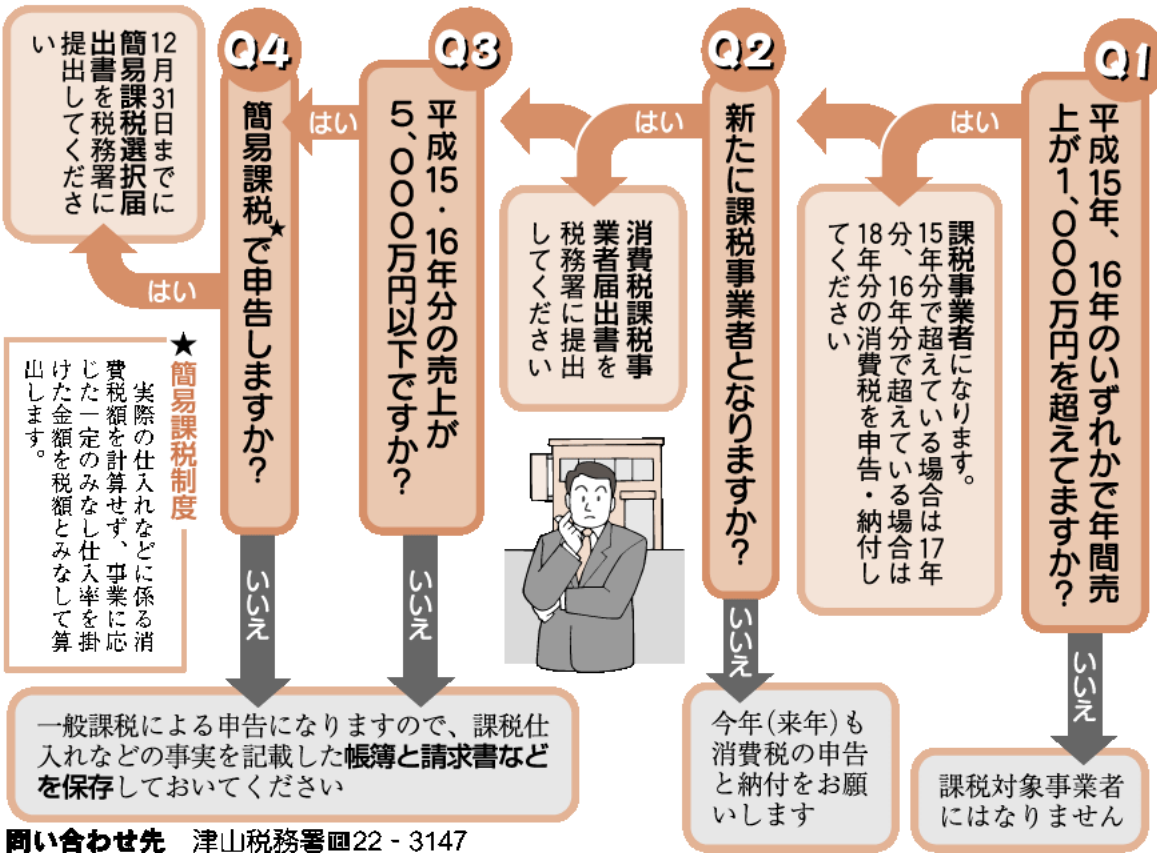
Q1
平成15年、16年のいずれかで年間売上が1,000万円を超えてますか?

はい

課税事業者になります。15年分で超えている場合は17年分、16年分で超えている場合は18年分の消費税を申告・納付してください

いいえ

課税対象事業者にはなりません

Q2
新たに課税事業者となりますか?

はい

消費税課税事業者届出書を税務署に提出してください

いいえ

今年(来年)も消費税の申告と納付をお願いします

Q3
平成15・16年分の売上が5,000万円以下ですか?

はい

いいえ

Q4
簡易課税★で申告しますか?

はい

12月31日までに簡易課税選択届出書を税務署に提出してください

いいえ

★簡易課税制度
実際の仕入れなどに係る消費税額を計算せず、事業に応じた一定のみなし仕入率を掛けた金額を税額とみなして算出します。

一般課税による申告になりますので、課税仕入れなどの事実を記載した帳簿と請求書などを保存しておいてください

問い合わせ先　津山税務署☎22-3147